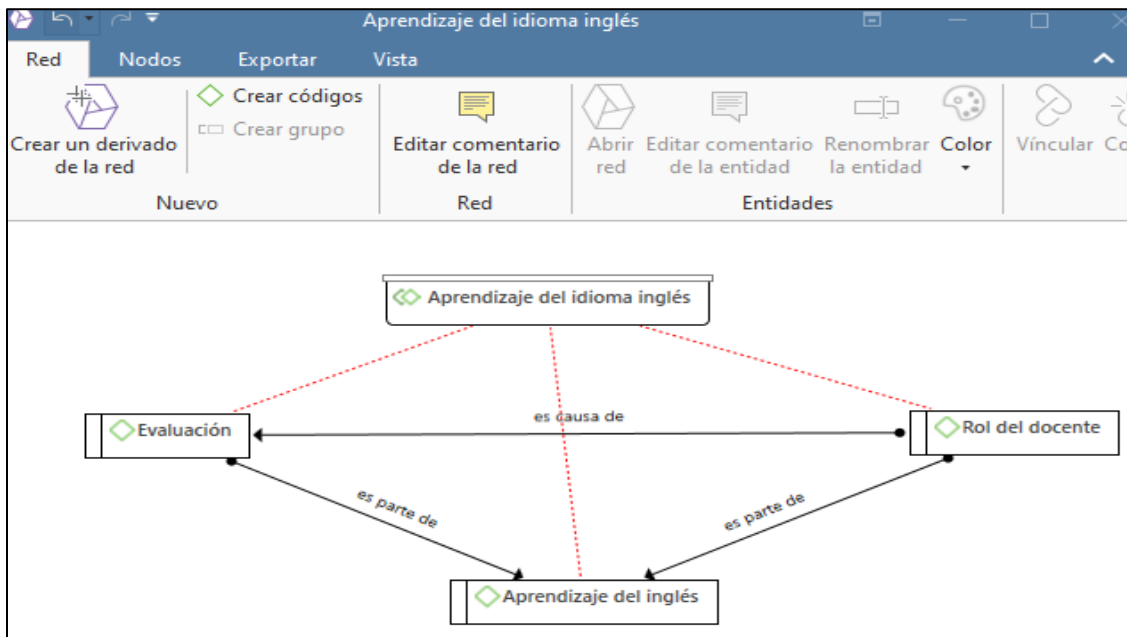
Aprendizaje del idioma inglés

Red Nodos Exportar Vista

Crear un derivado de la red
Crear códigos
Crear grupo
Nuevo

Editar comentario de la red
Red

Abrir red
Editar comentario de la entidad
Renombrar la entidad
Color
Entidades

Víncular Co

Aprendizaje del idioma inglés

Evaluación

es causa de

Rol del docente

es parte de

es parte de

Aprendizaje del inglés